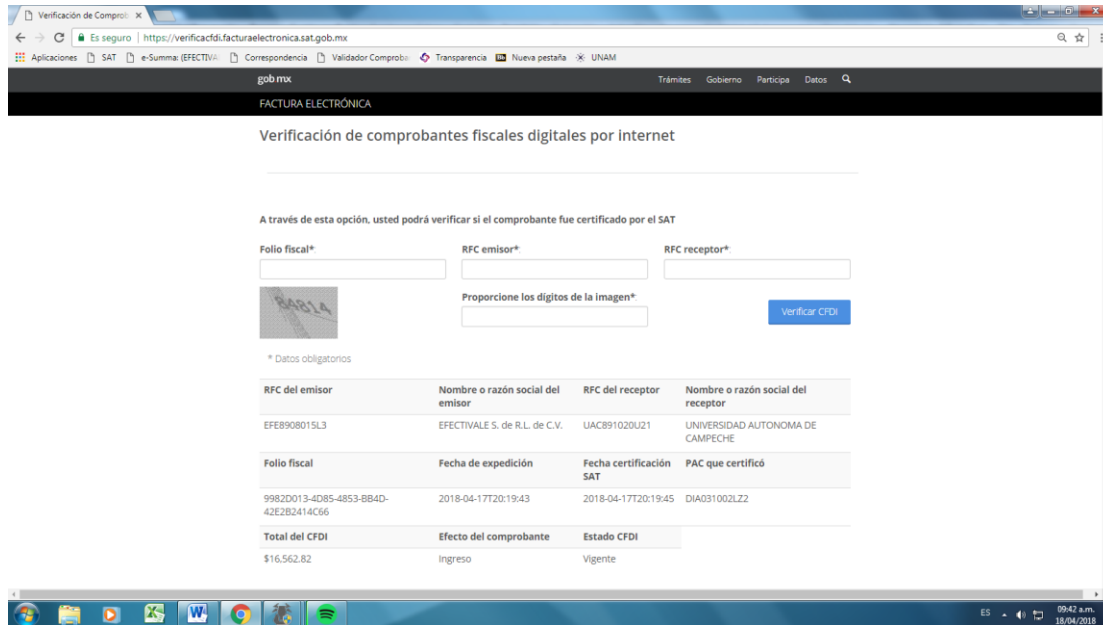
Verificación de Comprob ×

Es seguro | https://verificacfdi.facturaelectronica.sat.gob.mx

Aplicaciones SAT e-Summa: (EFECTIVA Correspondencia Validador Comproba Transparencia Nueva pestaña UNAM

gob mx Trámites Gobierno Participa Datos

FACTURA ELECTRÓNICA

Verificación de comprobantes fiscales digitales por internet

A través de esta opción, usted podrá verificar si el comprobante fue certificado por el SAT

Folio fiscal* RFC emisor* RFC receptor*

84814

Proporcione los dígitos de la imagen*

Verificar CFDI

* Datos obligatorios

| RFC del emisor | Nombre o razón social del emisor | RFC del receptor | Nombre o razón social del receptor |
|---|---|---|---|
| EFE8908015L3 | EFECTIVALE S. de R.L. de C.V. | UAC891020U21 | UNIVERSIDAD AUTONOMA DE CAMPECHE |
| Folio fiscal | Fecha de expedición | Fecha certificación SAT | PAC que certificó |
| 9982D013-4D85-4853-BB4D-42E2B2414C66 | 2018-04-17T20:19:43 | 2018-04-17T20:19:45 | DIA031002LZ2 |
| Total del CFDI | Efecto del comprobante | Estado CFDI | |
| $16,562.82 | Ingreso | Vigente | |

ES 09:42 a.m. 18/04/2018